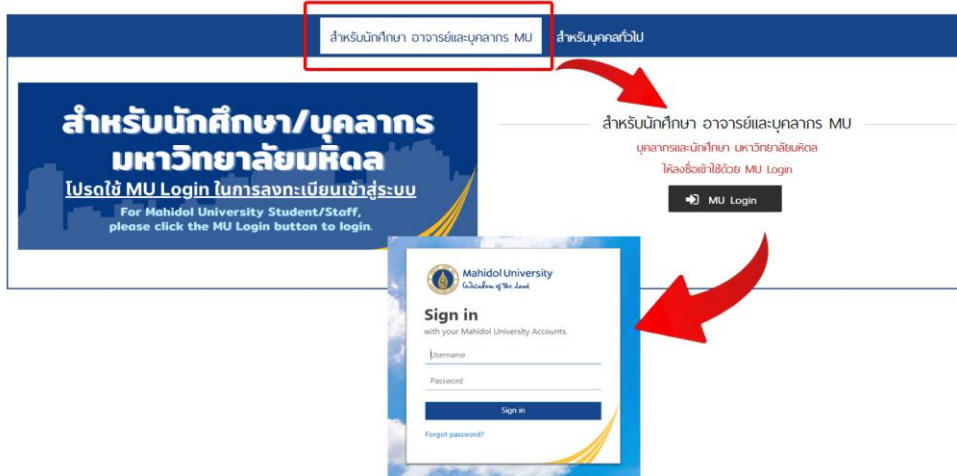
สำหรับนักศึกษา อาจารย์และบุคลากร MU

สำหรับบุคคลทั่วไป

สำหรับนักศึกษา/บุคลากร มหาวิทยาลัยมหิดล

โปรดใช้ MU Login ในการลงทะเบียนเข้าสู่ระบบ

For Mahidol University Student/Staff, please click the MU Login button to login.

สำหรับนักศึกษา อาจารย์และบุคลากร MU

บุคลากรและนักศึกษา มหาวิทยาลัยมหิดล

ให้ลงชื่อเข้าใช้ด้วย MU Login

MU Login

Mahidol University

Wisdom of the Land

Sign in

with your Mahidol University Accounts.

Username

Password

Sign in

Forgot password?